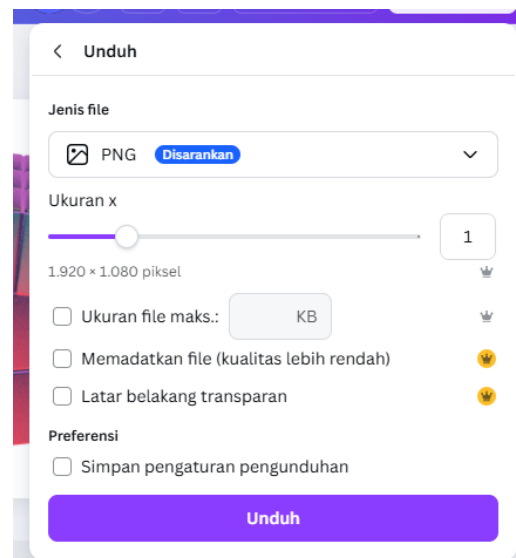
Unduh

Jenis file

PNG Disarankan

Ukuran x

1

1.920 × 1.080 piksel

Ukuran file maks.: KB

Memadatkan file (kualitas lebih rendah)

Latar belakang transparan

Preferensi

Simpan pengaturan pengunduhan

Unduh